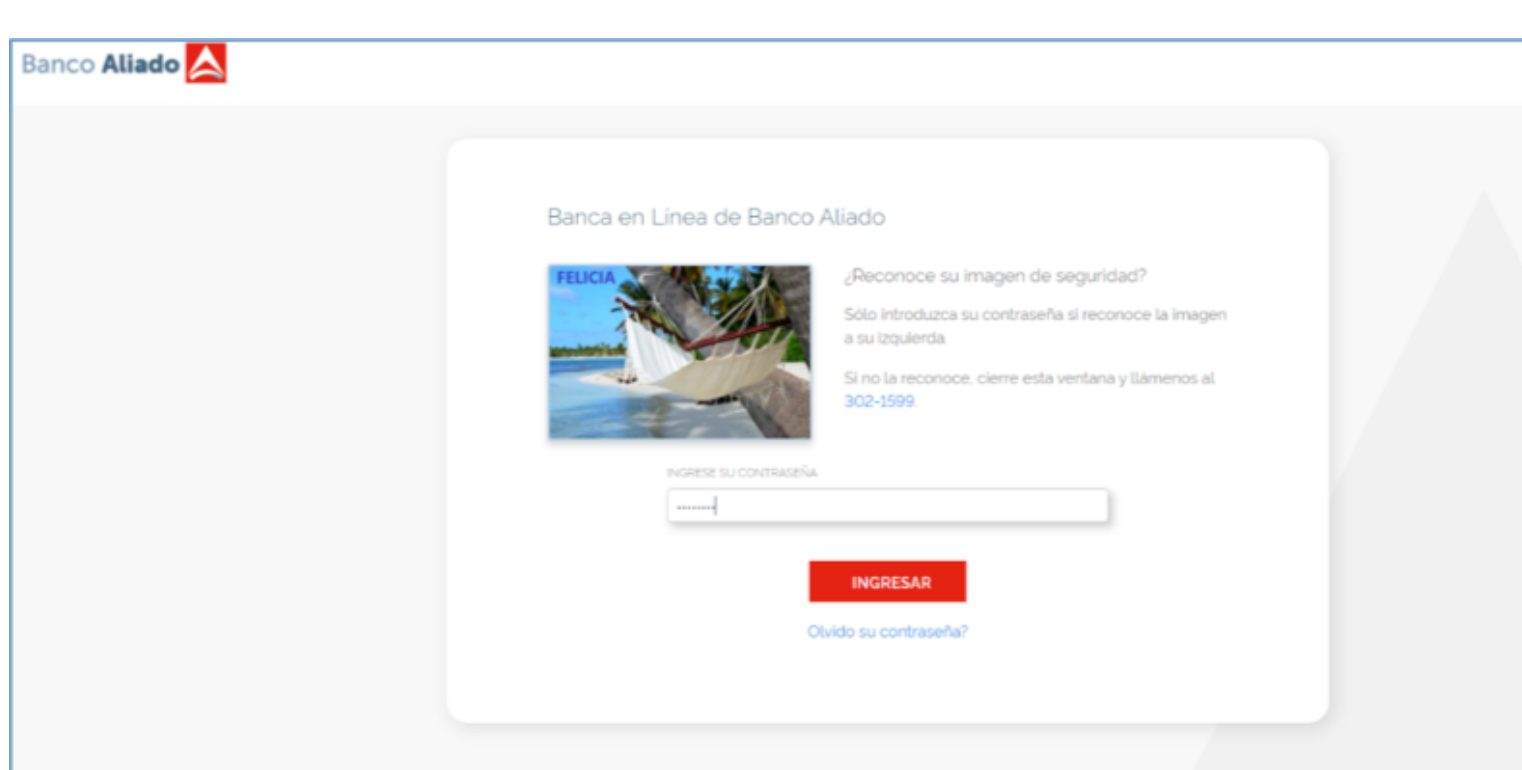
Banco Aliado

Banca en Linea de Banco Aliado

FELICIA

¿Reconoce su imagen de seguridad?

Sólo introduzca su contraseña si reconoce la imagen a su izquierda.

Si no la reconoce, cierre esta ventana y llámenos al 302-1599.

INGRESE SU CONTRASEÑA

••••••••

INGRESAR

Olvido su contraseña?